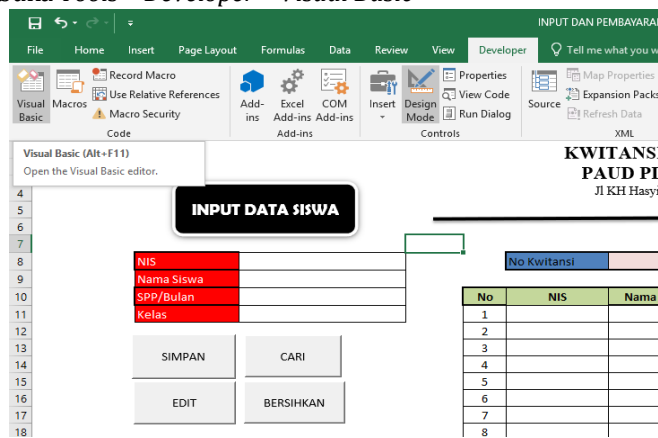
buka Tools – Developer – Visual Basic

INPUT DAN PEMBAYARA

File Home Insert Page Layout Formulas Data Review View Developer Tell me what you w

Visual Basic Macros Record Macro Use Relative References Macro Security Code

Add-ins Excel Add-ins COM Add-ins Add-ins

Insert Design Mode Properties View Code Run Dialog Controls

Source Map Properties Expansion Packs Refresh Data XML

Visual Basic (Alt+F11)
Open the Visual Basic editor.

KWITANSI
PAUD PI
Jl KH Hasyi

INPUT DATA SISWA

| NIS | |
|---|---|
| Nama Siswa | |
| SPP/Bulan | |
| Kelas | |

No Kwitansi

| No | NIS | Nama |
|---|---|---|
| 1 | | |
| 2 | | |
| 3 | | |
| 4 | | |
| 5 | | |
| 6 | | |
| 7 | | |
| 8 | | |

SIMPAN CARI
EDIT BERSIHKAN

4 5 6 7 8 9 10 11 12 13 14 15 16 17 18